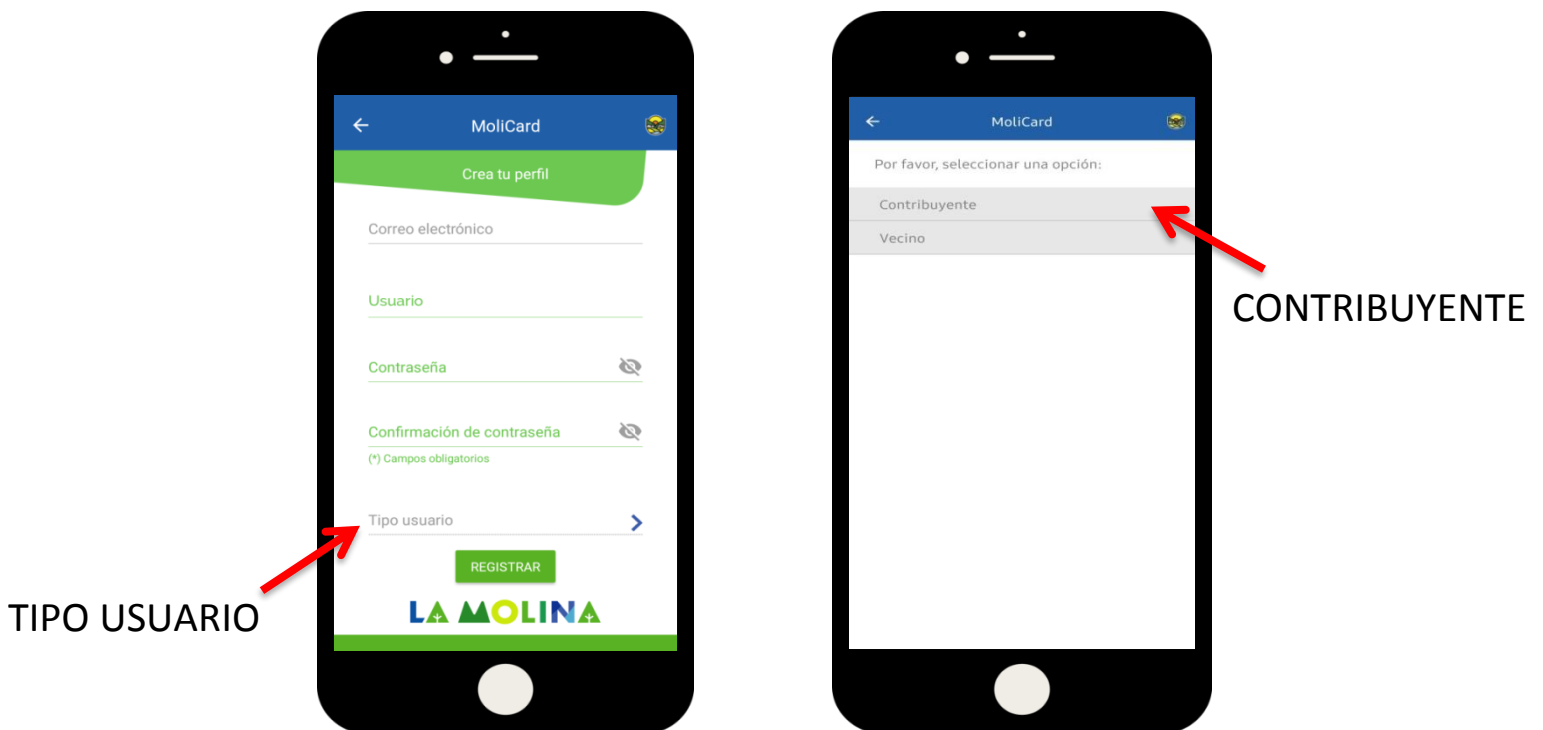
MoliCard

Crea tu perfil

Correo electrónico

Usuario

Contraseña

Confirmación de contraseña

(*) Campos obligatorios

Tipo usuario

REGISTRAR

LA MOLINA

TIPO USUARIO

MoliCard

Por favor, seleccionar una opción:

Contribuyente

Vecino

CONTRIBUYENTE